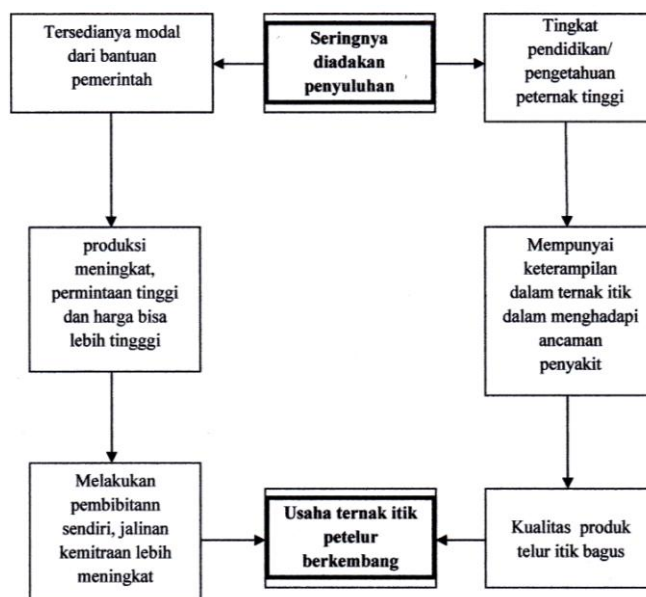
Tersedianya modal dari bantuan pemerintah

Seringnya diadakan penyuluhan

Tingkat pendidikan/ pengetahuan peternak tinggi

produksi meningkat, permintaan tinggi dan harga bisa lebih tingggi

Mempunyai keterampilan dalam ternak itik dalam menghadapi ancaman penyakit

Melakukan pembibitann sendiri, jalinan kemitraan lebih meningkat

Usaha ternak itik petelur berkembang

Kualitas produk telur itik bagus